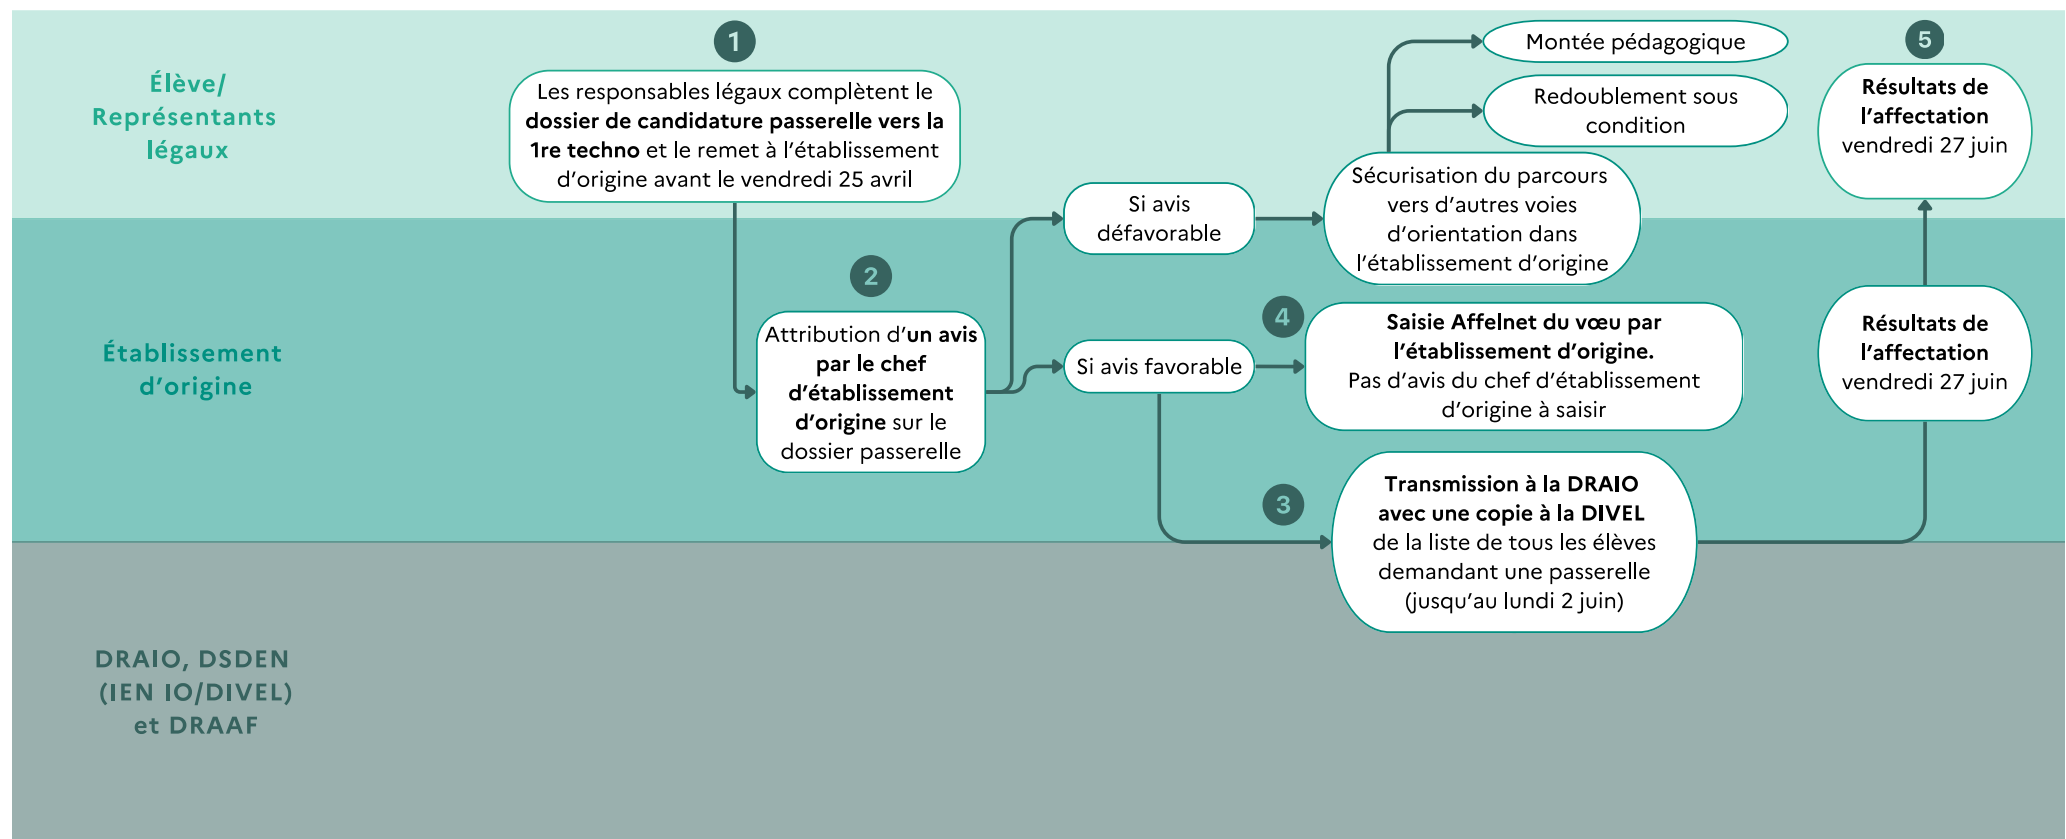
Élève/ Représentants légaux

1

Les responsables légaux complètent le **dossier de candidature passerelle vers la 1re techno** et le remet à l'établissement d'origine avant le vendredi 25 avril

Montée pédagogique

Redoublement sous condition

Sécurisation du parcours vers d'autres voies d'orientation dans l'établissement d'origine

5

**Résultats de l'affectation** vendredi 27 juin

Établissement d'origine

2

Attribution d'**un avis par le chef d'établissement d'origine** sur le dossier passerelle

Si avis défavorable

Si avis favorable

4

**Saisie Affelnet du vœu par l'établissement d'origine.** Pas d'avis du chef d'établissement d'origine à saisir

**Résultats de l'affectation** vendredi 27 juin

3

**Transmission à la DRAIO avec une copie à la DIVEL** de la liste de tous les élèves demandant une passerelle (jusqu'au lundi 2 juin)

DRAIO, DSDEN (IEN IO/DIVEL) et DRAAF